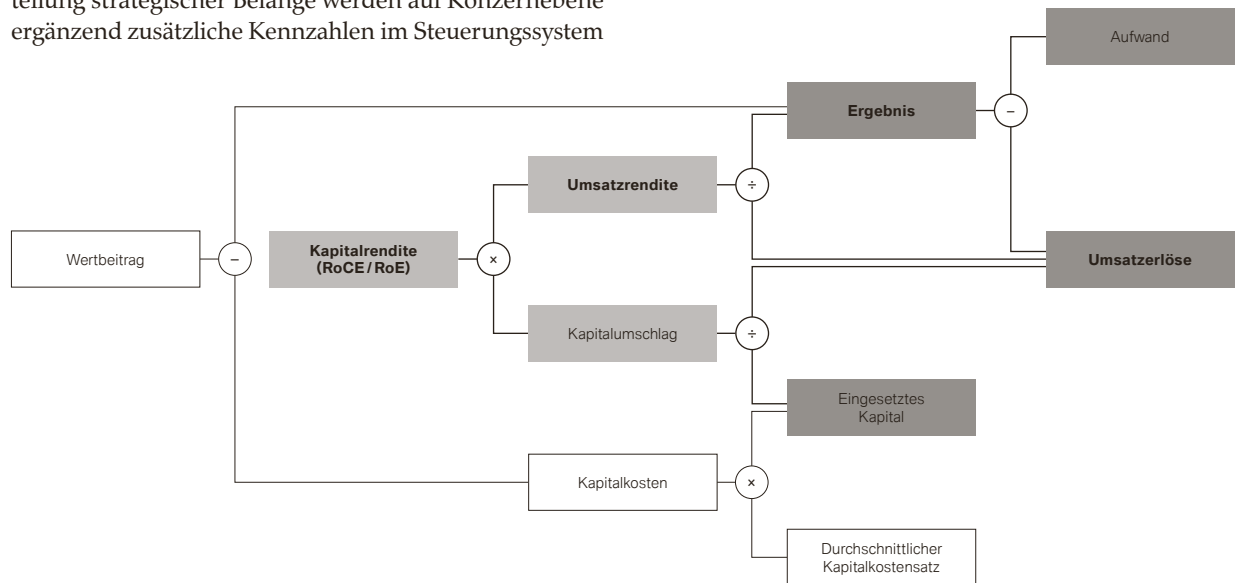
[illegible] strategischer Belange werden auf Konzernebene ergänzend zusätzliche Kennzahlen im Steuerungssystem

Aufwand

Ergebnis

–

Umsatzrendite

÷

Wertbeitrag

–

Kapitalrendite (RoCE / RoE)

×

Umsatzerlöse

Kapitalumschlag

÷

Eingesetztes Kapital

Kapitalkosten

×

Durchschnittlicher Kapitalkostensatz